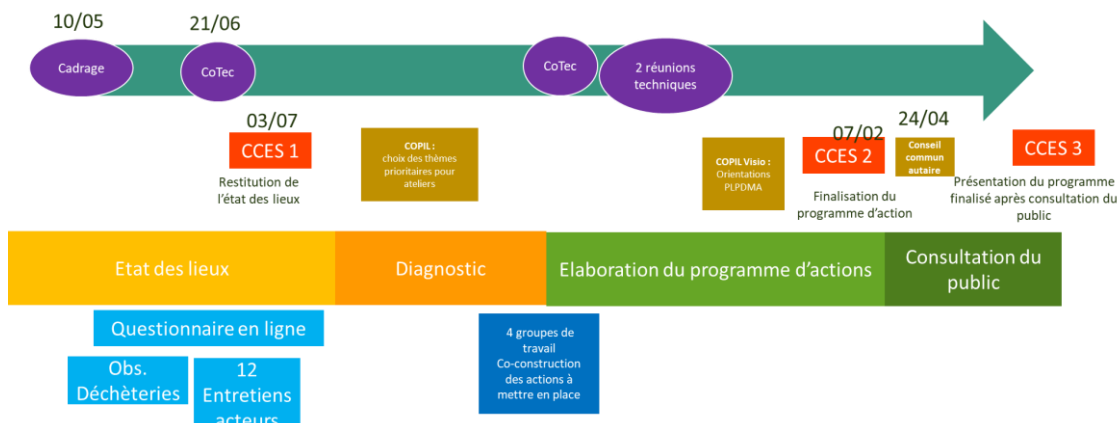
10/05

21/06

Cadrage

CoTec

CoTec

2 réunions techniques

03/07

CCES 1

Restitution de l'état des lieux

COPIL : choix des thèmes prioritaires pour ateliers

COPIL Visio : Orientations PLPDMA

07/02

CCES 2

Finalisation du programme d'action

24/04

Conseil communautaire

CCES 3

Présentation du programme finalisé après consultation du public

Etat des lieux

Diagnostic

Elaboration du programme d'actions

Consultation du public

Questionnaire en ligne

Obs. Déchèteries

12 Entretiens acteurs

4 groupes de travail Co-construction des actions à mettre en place